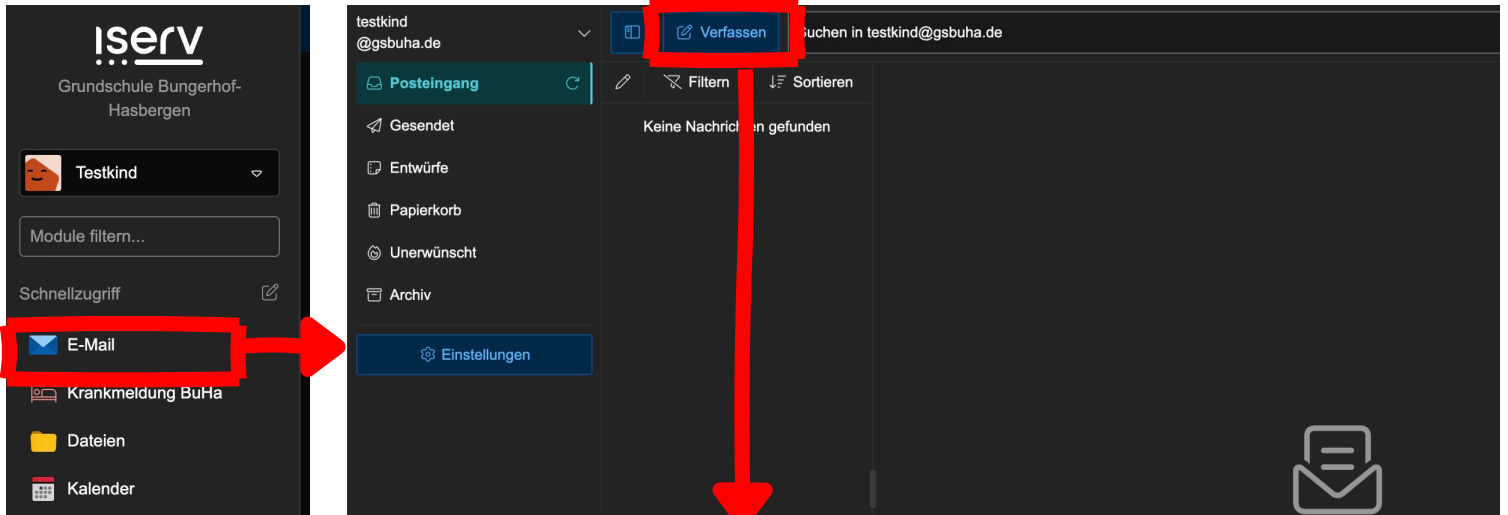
iserv

Grundschule Bungerhof-Hasbergen

Testkind

Module filtern...

Schnellzugriff

E-Mail

Krankmeldung BuHa

Dateien

Kalender

testkind
@gsbuha.de

Posteingang

Gesendet

Entwürfe

Papierkorb

Unerwünscht

Archiv

Einstellungen

Verfassen

Suchen in testkind@gsbuha.de

Filtern

Sortieren

Keine Nachrichten gefunden